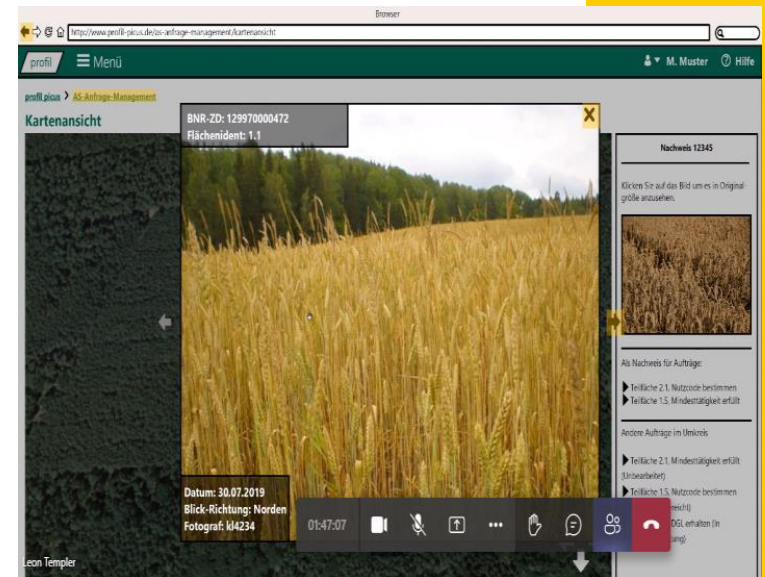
Browser

http://www.profil-picus.de/as-anfrage-management/kartenansicht

profil ☰ Menü

M. Muster ⓘ Hilfe

profil picus > AS-Anfrage-Management

Kartenansicht

BNR-ZD: 129970000472
Flächenident: 1.1

Nachweis 12345

Klicken Sie auf das Bild um es in Originalgröße anzusehen.

Als Nachweis für Aufträge:

Teilfläche 2.1. Nutzcode bestimmen
Teilfläche 1.5. Mindesttätigkeit erfüllt

Andere Aufträge im Umkreis

Teilfläche 2.1. Mindesttätigkeit erfüllt (Unbearbeitet)
Teilfläche 1.5. Nutzcode bestimmen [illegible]
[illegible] DGL erhalten (In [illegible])

Datum: 30.07.2019
Blick-Richtung: Norden
Fotograf: kl4234

01:47:07

Leon Templer